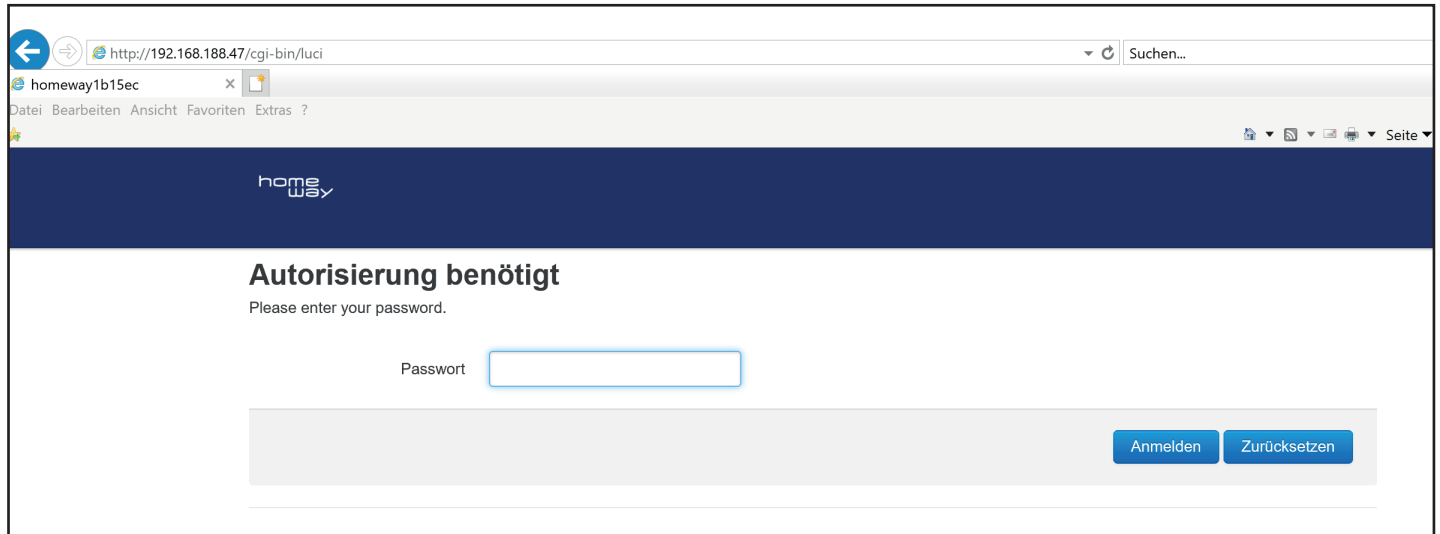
http://192.168.188.47/cgi-bin/luci

Suchen...

homeway1b15ec

Datei Bearbeiten Ansicht Favoriten Extras ?

Seite

home way

Autorisierung benötigt

Please enter your password.

Passwort

Anmelden Zurücksetzen